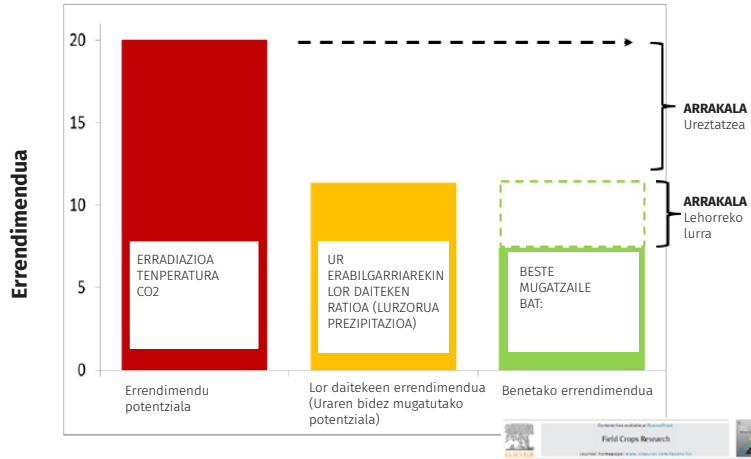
Errendimendua

20
15
10
5
0

ERRADIAZIOA
TENPERATURA
CO2

UR ERABILGARRIAREKIN LOR DAITEKEN RATIOA (LURZORUA PREZIPITAZIOA)

BESTE MUGATZAILE BAT:

ARRAKALA
Ureztatzea

ARRAKALA
Lehorreko lurra

Errendimendu potentziala

Lor daitekeen errendimendua (Uraren bidez mugatutako potentziala)

Benetako errendimendua

Contents lists available at ScienceDirect
Field Crops Research
journal homepage: www.elsevier.com/locate/fcr
ELSEVIER